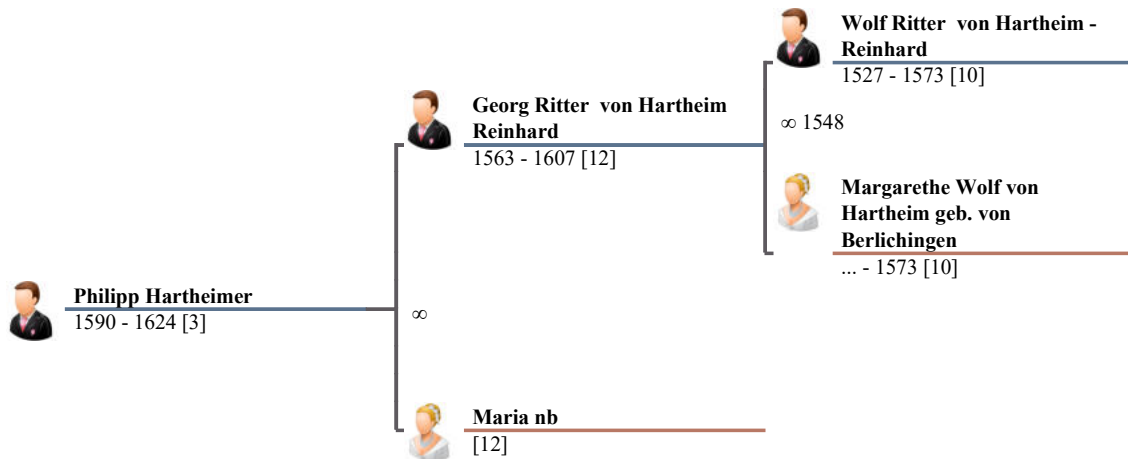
Wolf Ritter von Hartheim - Reinhard
1527 - 1573 [10]

Georg Ritter von Hartheim Reinhard
1563 - 1607 [12]

∞ 1548

Margarethe Wolf von Hartheim geb. von Berlichingen
... - 1573 [10]

Philipp Hartheimer
1590 - 1624 [3]

∞

Maria nb
[12]